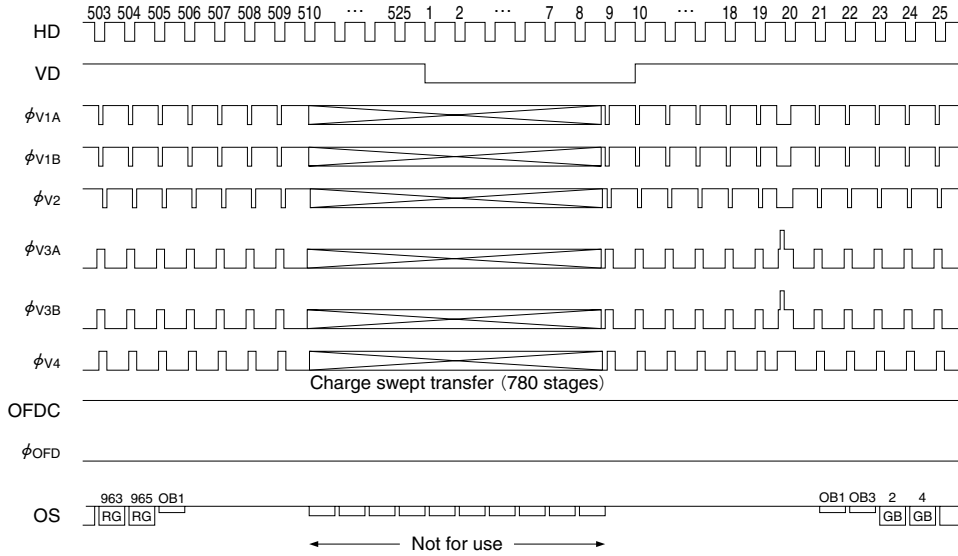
503 504 505 506 507 508 509 510 ··· 525 1 2 ··· 7 8 9 10 ··· 18 19 20 21 22 23 24 25

HD

VD

$\phi_{V1A}$

$\phi_{V1B}$

$\phi_{V2}$

$\phi_{V3A}$

$\phi_{V3B}$

$\phi_{V4}$

Charge swept transfer (780 stages)

OFDC

$\phi_{OFD}$

963 965 OB1

RG RG

OB1 OB3 2 4

GB GB

OS

Not for use